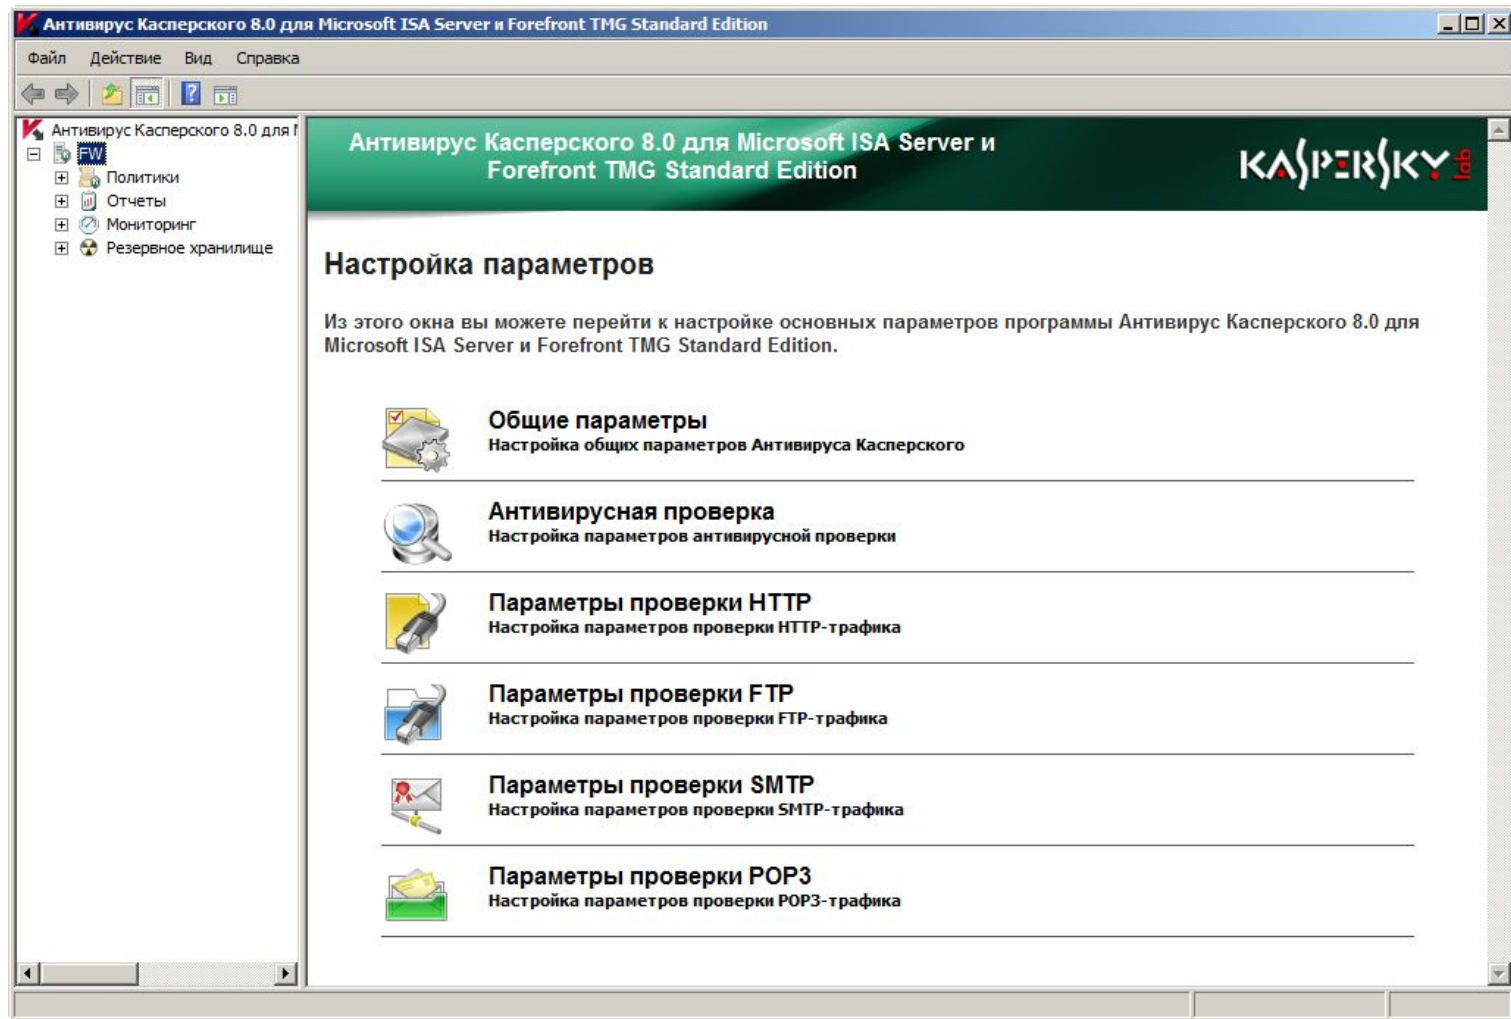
Антивирус Касперского 8.0 для Microsoft ISA Server и Forefront TMG Standard Edition

Файл Действие Вид Справка

Антивирус Касперского 8.0 для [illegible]
FW
Политики
Отчеты
Мониторинг
Резервное хранилище

Антивирус Касперского 8.0 для Microsoft ISA Server и Forefront TMG Standard Edition

KASPERSKY lab

Настройка параметров

Из этого окна вы можете перейти к настройке основных параметров программы Антивирус Касперского 8.0 для Microsoft ISA Server и Forefront TMG Standard Edition.

Общие параметры
Настройка общих параметров Антивируса Касперского

Антивирусная проверка
Настройка параметров антивирусной проверки

Параметры проверки HTTP
Настройка параметров проверки HTTP-трафика

Параметры проверки FTP
Настройка параметров проверки FTP-трафика

Параметры проверки SMTP
Настройка параметров проверки SMTP-трафика

Параметры проверки POP3
Настройка параметров проверки POP3-трафика